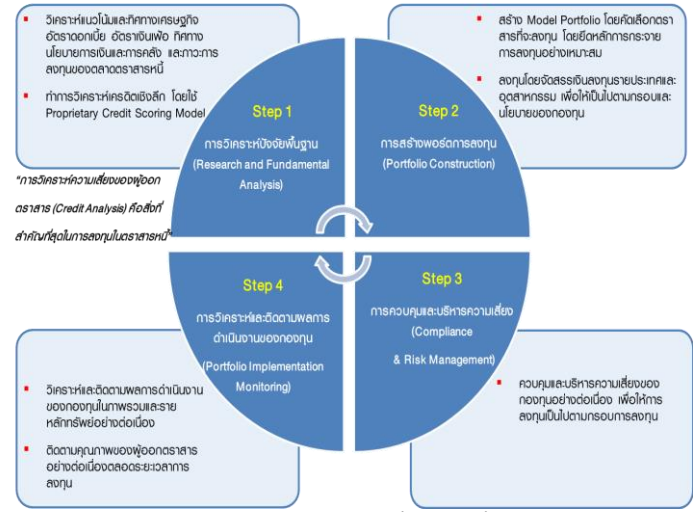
วิเคราะห์แนวโน้มและทิศทางเศรษฐกิจ อัตราดอกเบี้ย อัตราเงินเฟ้อ ทิศทางนโยบายการเงินและการคลัง และภาวะการลงทุนของตลาดตราสารหนี้

ทำการวิเคราะห์เครดิตเชิงลึก โดยใช้ Proprietary Credit Scoring Model

"การวิเคราะห์ความเสี่ยงของผู้ออกตราสาร (Credit Analysis) คือสิ่งที่สำคัญที่สุดในการลงทุนในตราสารหนี้"

สร้าง Model Portfolio โดยคัดเลือกตราสารที่จะลงทุน โดยยึดหลักการกระจายการลงทุนอย่างเหมาะสม

ลงทุนโดยจัดสรรเงินลงทุนรายประเภทและอุตสาหกรรม เพื่อให้เป็นไปตามกรอบและนโยบายของกองทุน

Step 1

การวิเคราะห์ปัจจัยพื้นฐาน (Research and Fundamental Analysis)

Step 2

การสร้างพอร์ตการลงทุน (Portfolio Construction)

Step 4

การวิเคราะห์และติดตามผลการดำเนินงานของกองทุน (Portfolio Implementation Monitoring)

Step 3

การควบคุมและบริหารความเสี่ยง (Compliance & Risk Management)

วิเคราะห์และติดตามผลการดำเนินงานของกองทุนในภาพรวมและรายหลักทรัพย์อย่างต่อเนื่อง

ติดตามคุณภาพของผู้ออกตราสารอย่างต่อเนื่องตลอดระยะเวลาการลงทุน

ควบคุมและบริหารความเสี่ยงของกองทุนอย่างต่อเนื่อง เพื่อให้การลงทุนเป็นไปตามกรอบการลงทุน